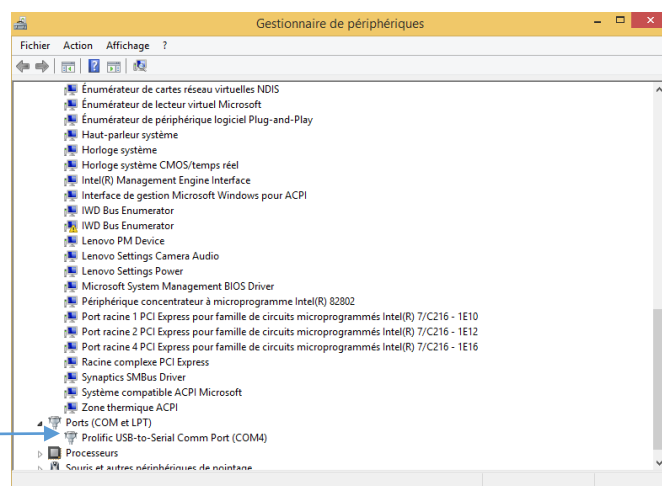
Gestionnaire de périphériques

Fichier Action Affichage ?

Énumérateur de cartes réseau virtuelles NDIS
Énumérateur de lecteur virtuel Microsoft
Énumérateur de périphérique logiciel Plug-and-Play
Haut-parleur système
Horloge système
Horloge système CMOS/temps réel
Intel(R) Management Engine Interface
Interface de gestion Microsoft Windows pour ACPI
IWD Bus Enumerator
IWD Bus Enumerator
Lenovo PM Device
Lenovo Settings Camera Audio
Lenovo Settings Power
Microsoft System Management BIOS Driver
Périphérique concentrateur à microprogramme Intel(R) 82802
Port racine 1 PCI Express pour famille de circuits microprogrammés Intel(R) 7/C216 - 1E10
Port racine 2 PCI Express pour famille de circuits microprogrammés Intel(R) 7/C216 - 1E12
Port racine 4 PCI Express pour famille de circuits microprogrammés Intel(R) 7/C216 - 1E16
Racine complexe PCI Express
Synaptics SMBus Driver
Système compatible ACPI Microsoft
Zone thermique ACPI
Ports (COM et LPT)
Prolific USB-to-Serial Comm Port (COM4)
Processeurs
Souris et autres périphériques de pointage